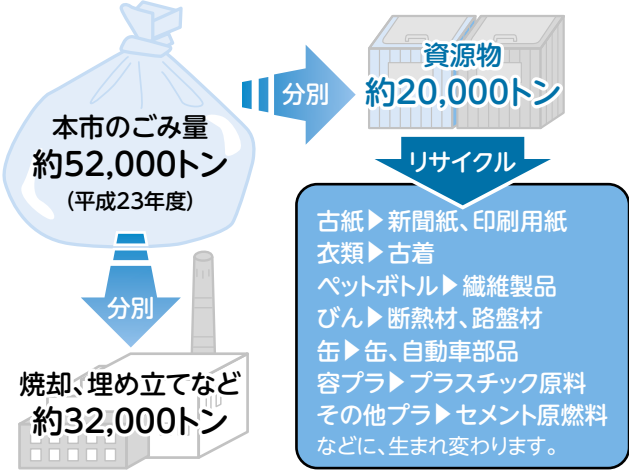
本市のごみ量
約52,000トン
(平成23年度)

分別

資源物
約20,000トン

リサイクル

古紙▶新聞紙、印刷用紙
衣類▶古着
ペットボトル▶繊維製品
びん▶断熱材、路盤材
缶▶缶、自動車部品
容プラ▶プラスチック原料
その他プラ▶セメント原燃料
などに、生まれ変わります。

分別

焼却、埋め立てなど
約32,000トン